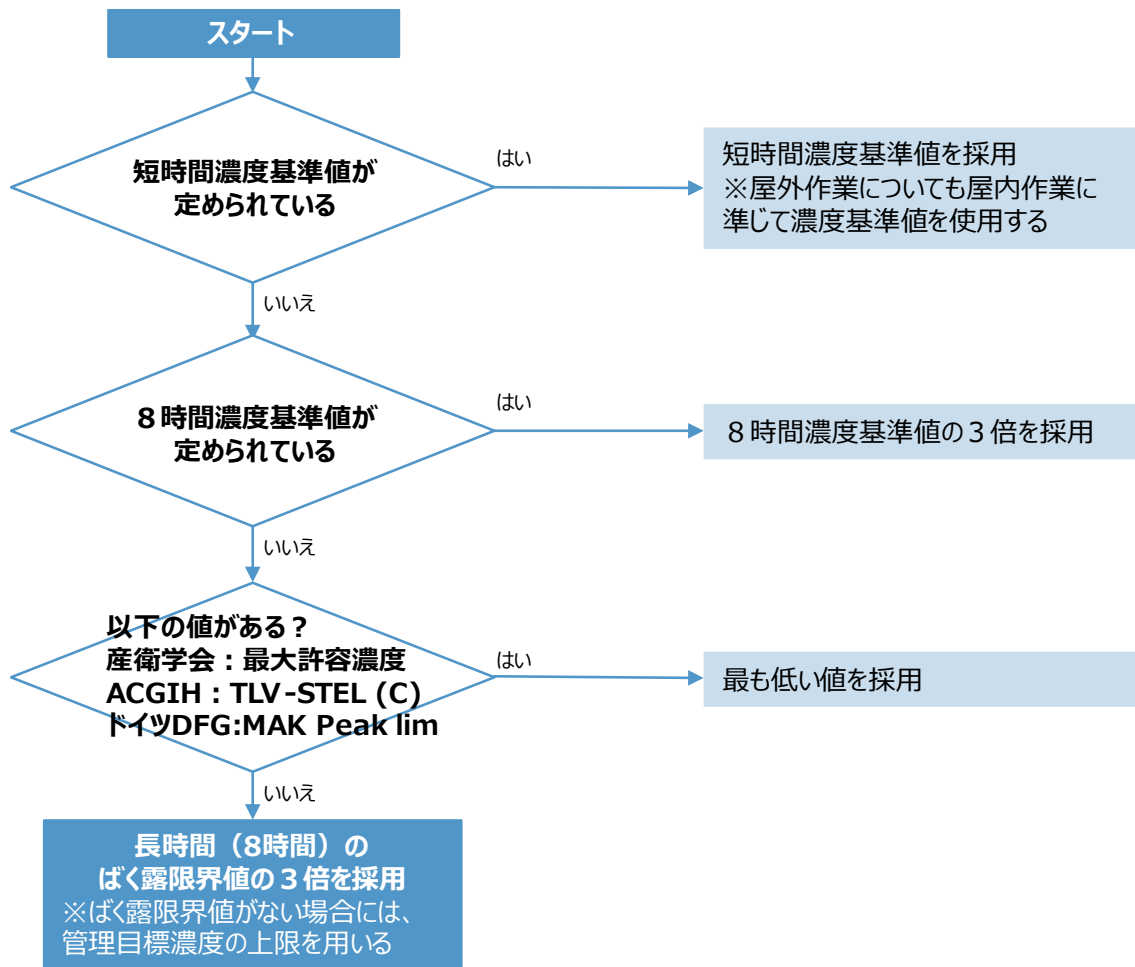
スタート

短時間濃度基準値が定められている

はい

短時間濃度基準値を採用
※屋外作業についても屋内作業に準じて濃度基準値を使用する

いいえ

８時間濃度基準値が定められている

はい

８時間濃度基準値の３倍を採用

いいえ

以下の値がある？
産衛学会：最大許容濃度
ACGIH：TLV-STEL（C）
ドイツDFG:MAK Peak lim

はい

最も低い値を採用

いいえ

長時間（8時間）の
ばく露限界値の３倍を採用
※ばく露限界値がない場合には、管理目標濃度の上限を用いる